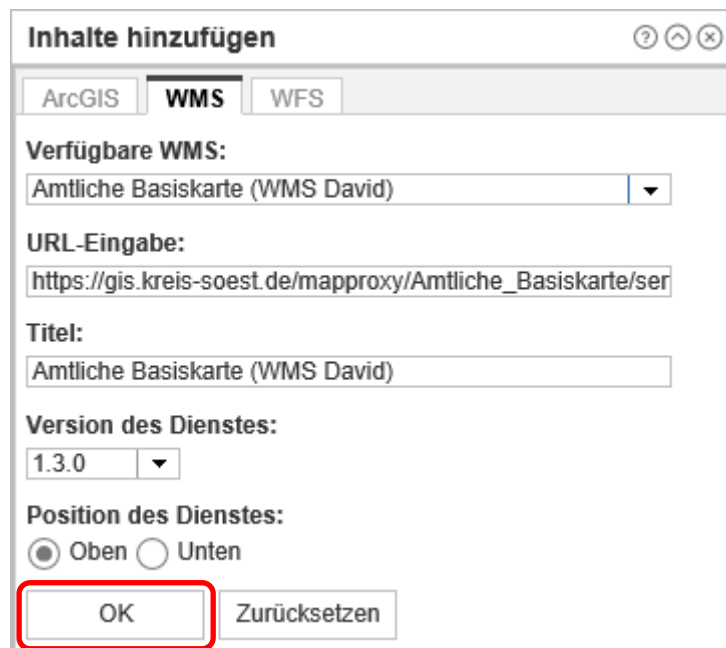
Inhalte hinzufügen

ArcGIS
WMS
WFS

Verfügbare WMS:
Amtliche Basiskarte (WMS David)

URL-Eingabe:
https://gis.kreis-soest.de/mapproxy/Amtliche_Basiskarte/ser

Titel:
Amtliche Basiskarte (WMS David)

Version des Dienstes:
1.3.0

Position des Dienstes:
Oben Unten

OK
Zurücksetzen